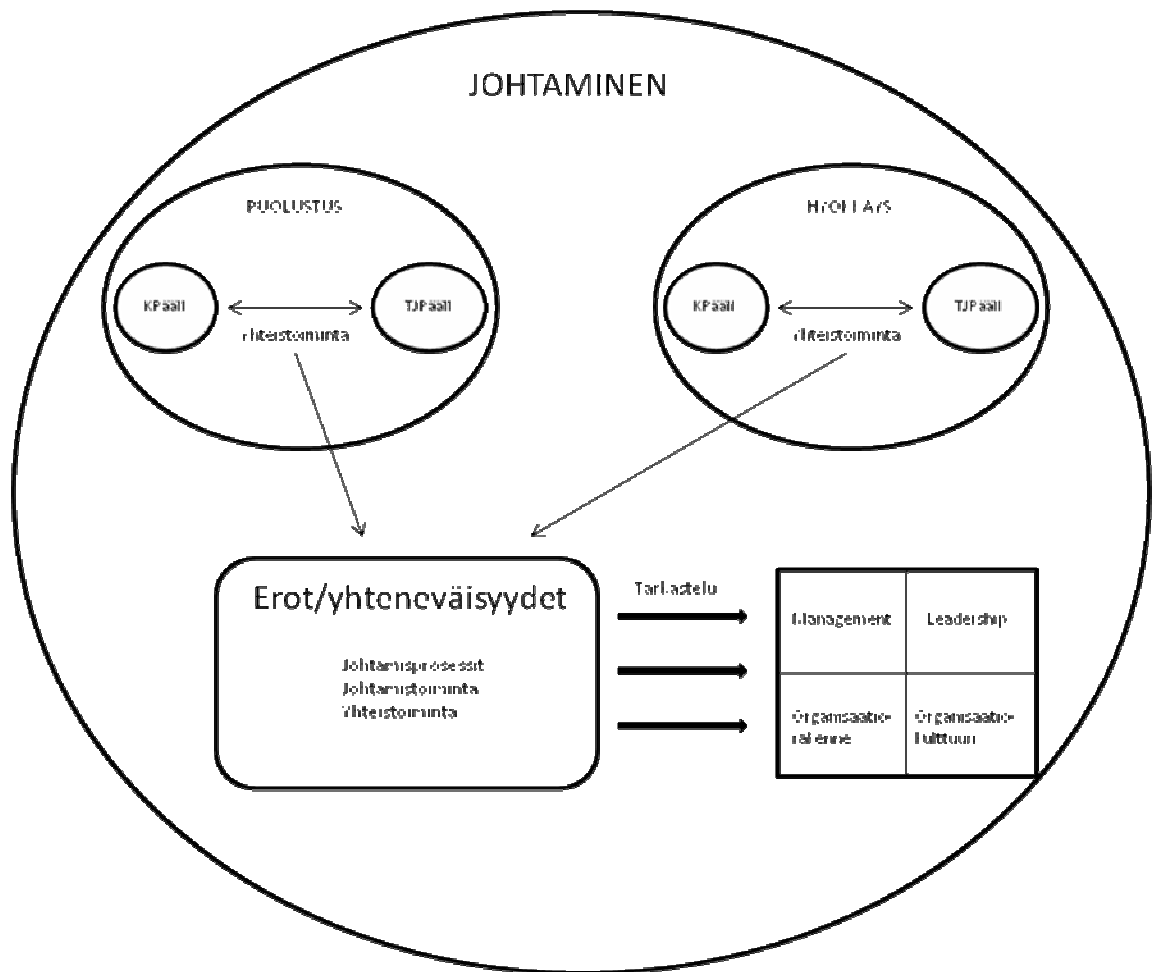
JOHTAMINEN

PUOLUSTUS

KPäällikkö

TJPäällikkö

Yhteistoiminta

HYÖLLAYS

KPäällikkö

TJPäällikkö

Yhteistoiminta

Erot/yhteneväisyydet

Johtamisprosessit
Johtamistoiminta
Yhteistoiminta

Tarkastelu

| Management | Leadership |
|---|---|
| Organisaatiorakenne | Organisaatiokulttuuri |